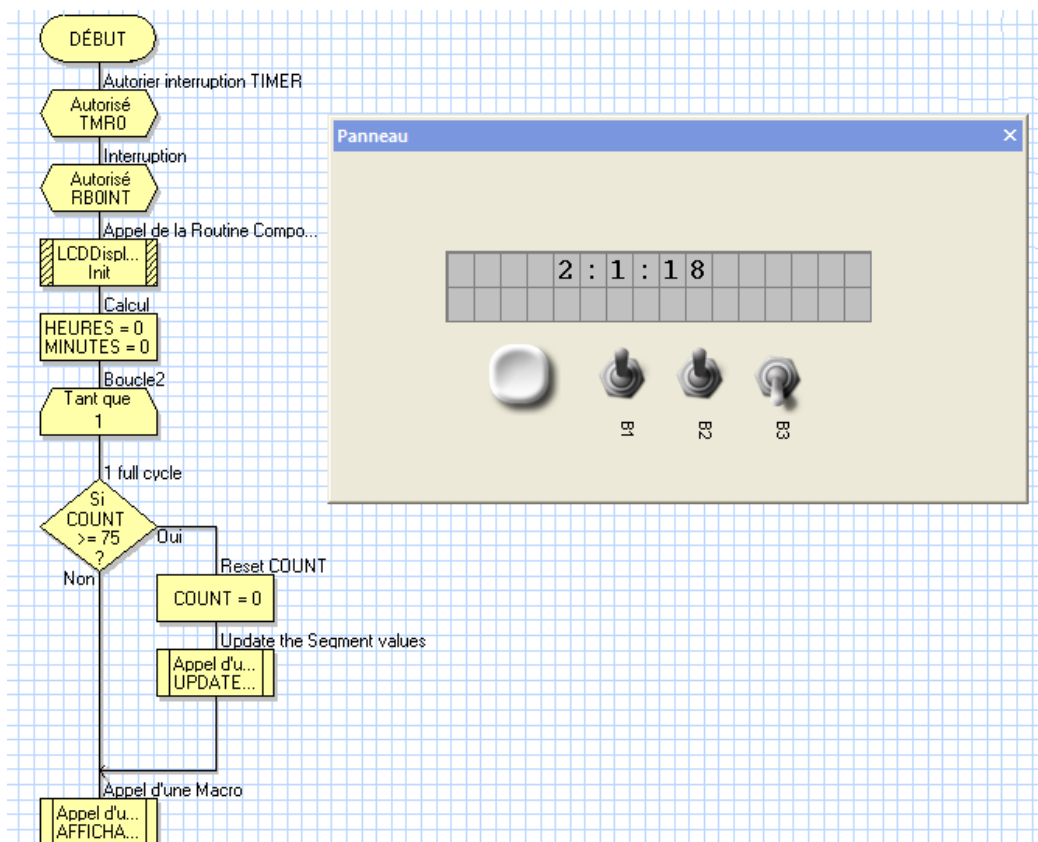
DÉBUT

Autorier interruption TIMER

Autorisé
TMR0

Interruption

Autorisé
RB0INT

Appel de la Routine Compo...

LCDDispl...
Init

Calcul

HEURES = 0
MINUTES = 0

Boucle2

Tant que
1

1 full cycle

Si
COUNT
>= 75
?

Oui

Non

Reset COUNT

COUNT = 0

Update the Segment values

Appel d'u...
UPDATE...

Appel d'une Macro

Appel d'u...
AFFICHA...

Panneau

×

2 : 1 : 1 8

B1

B2

B3